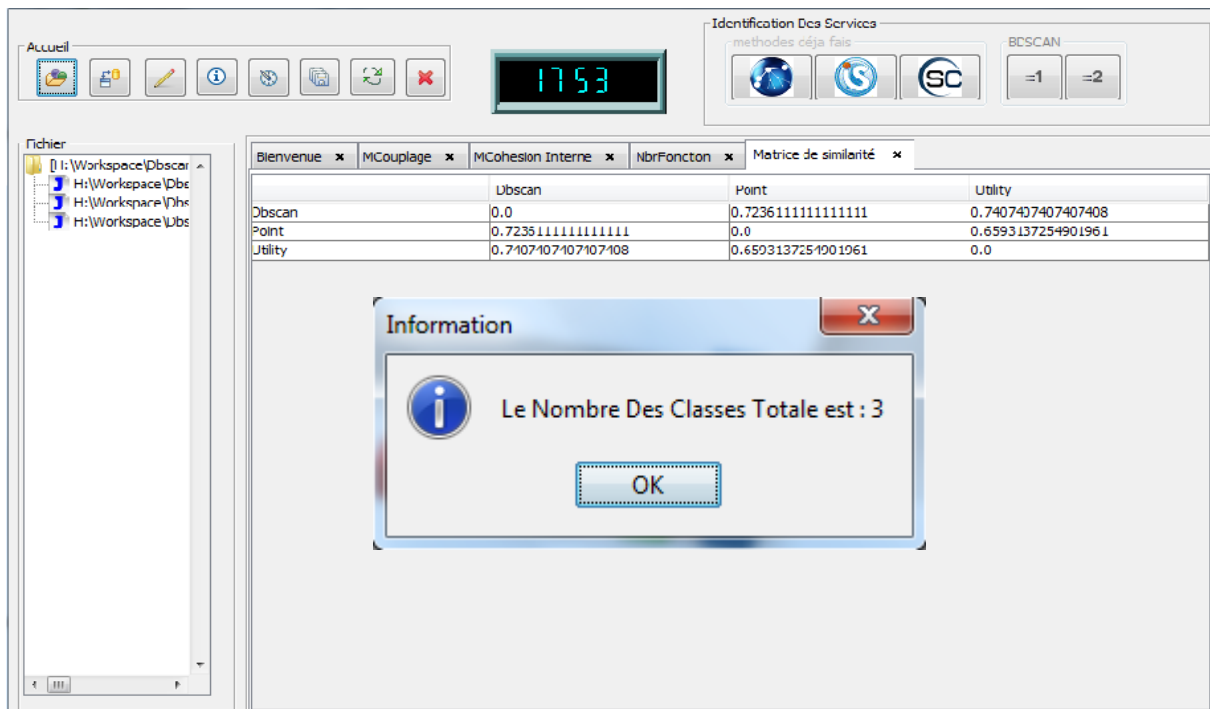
Accueil

17 53

Identification Des Services
methodes céja fais
SC
BDSCAN
=1
=2

Fichier
[H:\Workspace\Dbscan
H:\Workspace\Dbs
H:\Workspace\Dbs
H:\Workspace\Dbs

Bienvenue ×
MCouplage ×
MCohesion Interne ×
NbrFoncton ×
Matrice de similarité ×

| | Dbscan | Point | Utility |
|---|---|---|---|
| Dbscan | 0.0 | 0.7236111111111111 | 0.7407407407407408 |
| Point | 0.7236111111111111 | 0.0 | 0.6593137254901961 |
| Utility | 0.7407407407407408 | 0.6593137254901961 | 0.0 |

Information
Le Nombre Des Classes Totale est : 3
OK